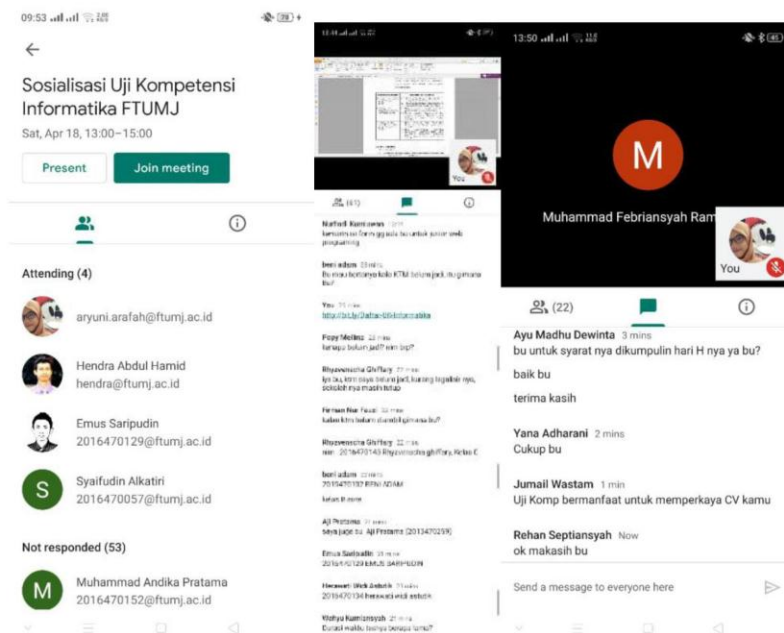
09:53 29

Sosialisasi Uji Kompetensi Informatika FTUMJ
Sat, Apr 18, 13:00–15:00

Present
Join meeting

Attending (4)

aryuni.arafah@ftumj.ac.id

Hendra Abdul Hamid
hendra@ftumj.ac.id

Emus Saripudin
2016470129@ftumj.ac.id

S
Syaifudin Alkatiri
2016470057@ftumj.ac.id

Not responded (53)

M
Muhammad Andika Pratama
2016470152@ftumj.ac.id

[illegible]

You

(61)

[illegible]
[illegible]

beni adam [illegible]
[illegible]

You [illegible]
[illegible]

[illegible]
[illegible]

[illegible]
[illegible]

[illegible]
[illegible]

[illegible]
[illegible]

beni adam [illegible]
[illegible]

Aji Pratama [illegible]
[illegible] Aji Pratama (2013470259)

Emus Saripudin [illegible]
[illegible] EMUS SARIPUDIN

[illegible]
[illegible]

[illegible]
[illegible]

13:50

M

Muhammad Febriansyah Ram

You

(22)

Ayu Madhu Dewinta 3 mins
bu untuk syarat nya dikumpulin hari H nya ya bu?

baik bu

terima kasih

Yana Adharani 2 mins
Cukup bu

Jumail Wastam 1 min
Uji Komp bermanfaat untuk memperkaya CV kamu

Rehan Septiansyah Now
ok makasih bu

Send a message to everyone here